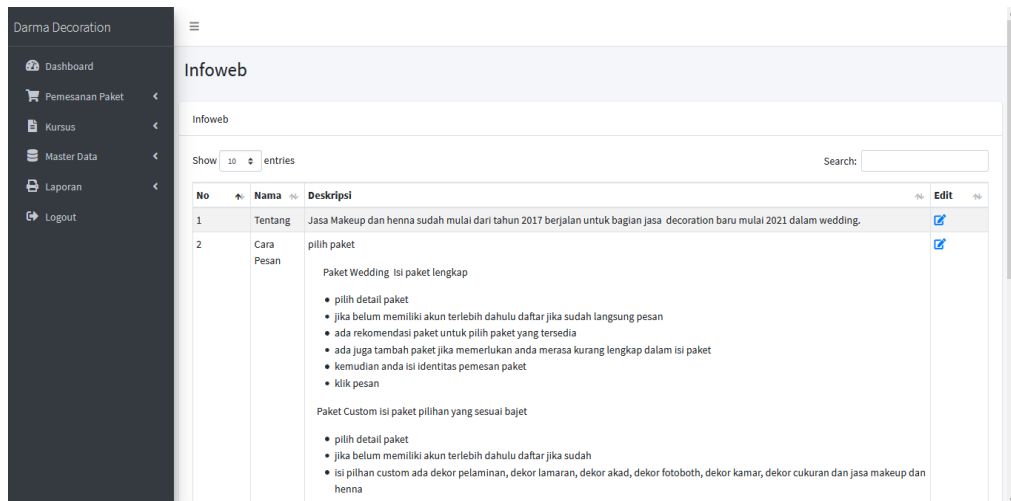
Darma Decoration

Dashboard
Pemesanan Paket
Kursus
Master Data
Laporan
Logout

≡

Infoweb

Infoweb

Show 10 entries

Search:

| No | Nama | Deskripsi | Edit |
|---|---|---|---|
| 1 | Tentang | Jasa Makeup dan henna sudah mulai dari tahun 2017 berjalan untuk bagian jasa decoration baru mulai 2021 dalam wedding. | |
| 2 | Cara Pesan | pilih paket<br>Paket Wedding Isi paket lengkap<br>• pilih detail paket<br>• jika belum memiliki akun terlebih dahulu daftar jika sudah langsung pesan<br>• ada rekomendasi paket untuk pilih paket yang tersedia<br>• ada juga tambah paket jika memerlukan anda merasa kurang lengkap dalam isi paket<br>• kemudian anda isi identitas pemesan paket<br>• klik pesan<br>Paket Custom isi paket pilihan yang sesuai bajet<br>• pilih detail paket<br>• jika belum memiliki akun terlebih dahulu daftar jika sudah<br>• isi pilhan custom ada dekor pelaminan, dekor lamaran, dekor akad, dekor fotoboth, dekor kamar, dekor cukuran dan jasa makeup dan henna | |